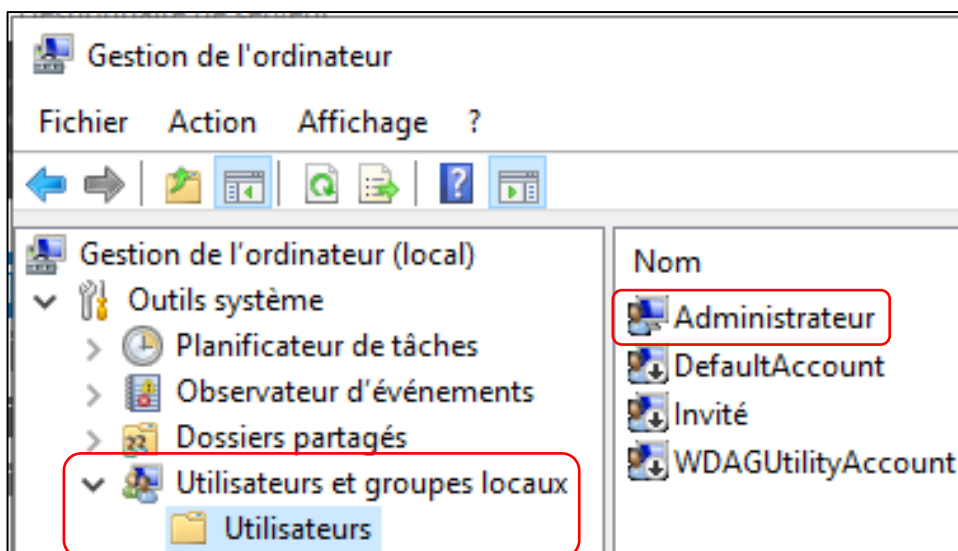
Gestion de l'ordinateur

Fichier Action Affichage ?

Gestion de l'ordinateur (local)
Outils système
Planificateur de tâches
Observateur d'événements
Dossiers partagés
Utilisateurs et groupes locaux
Utilisateurs

Nom
Administrateur
DefaultAccount
Invité
WDAGUtilityAccount